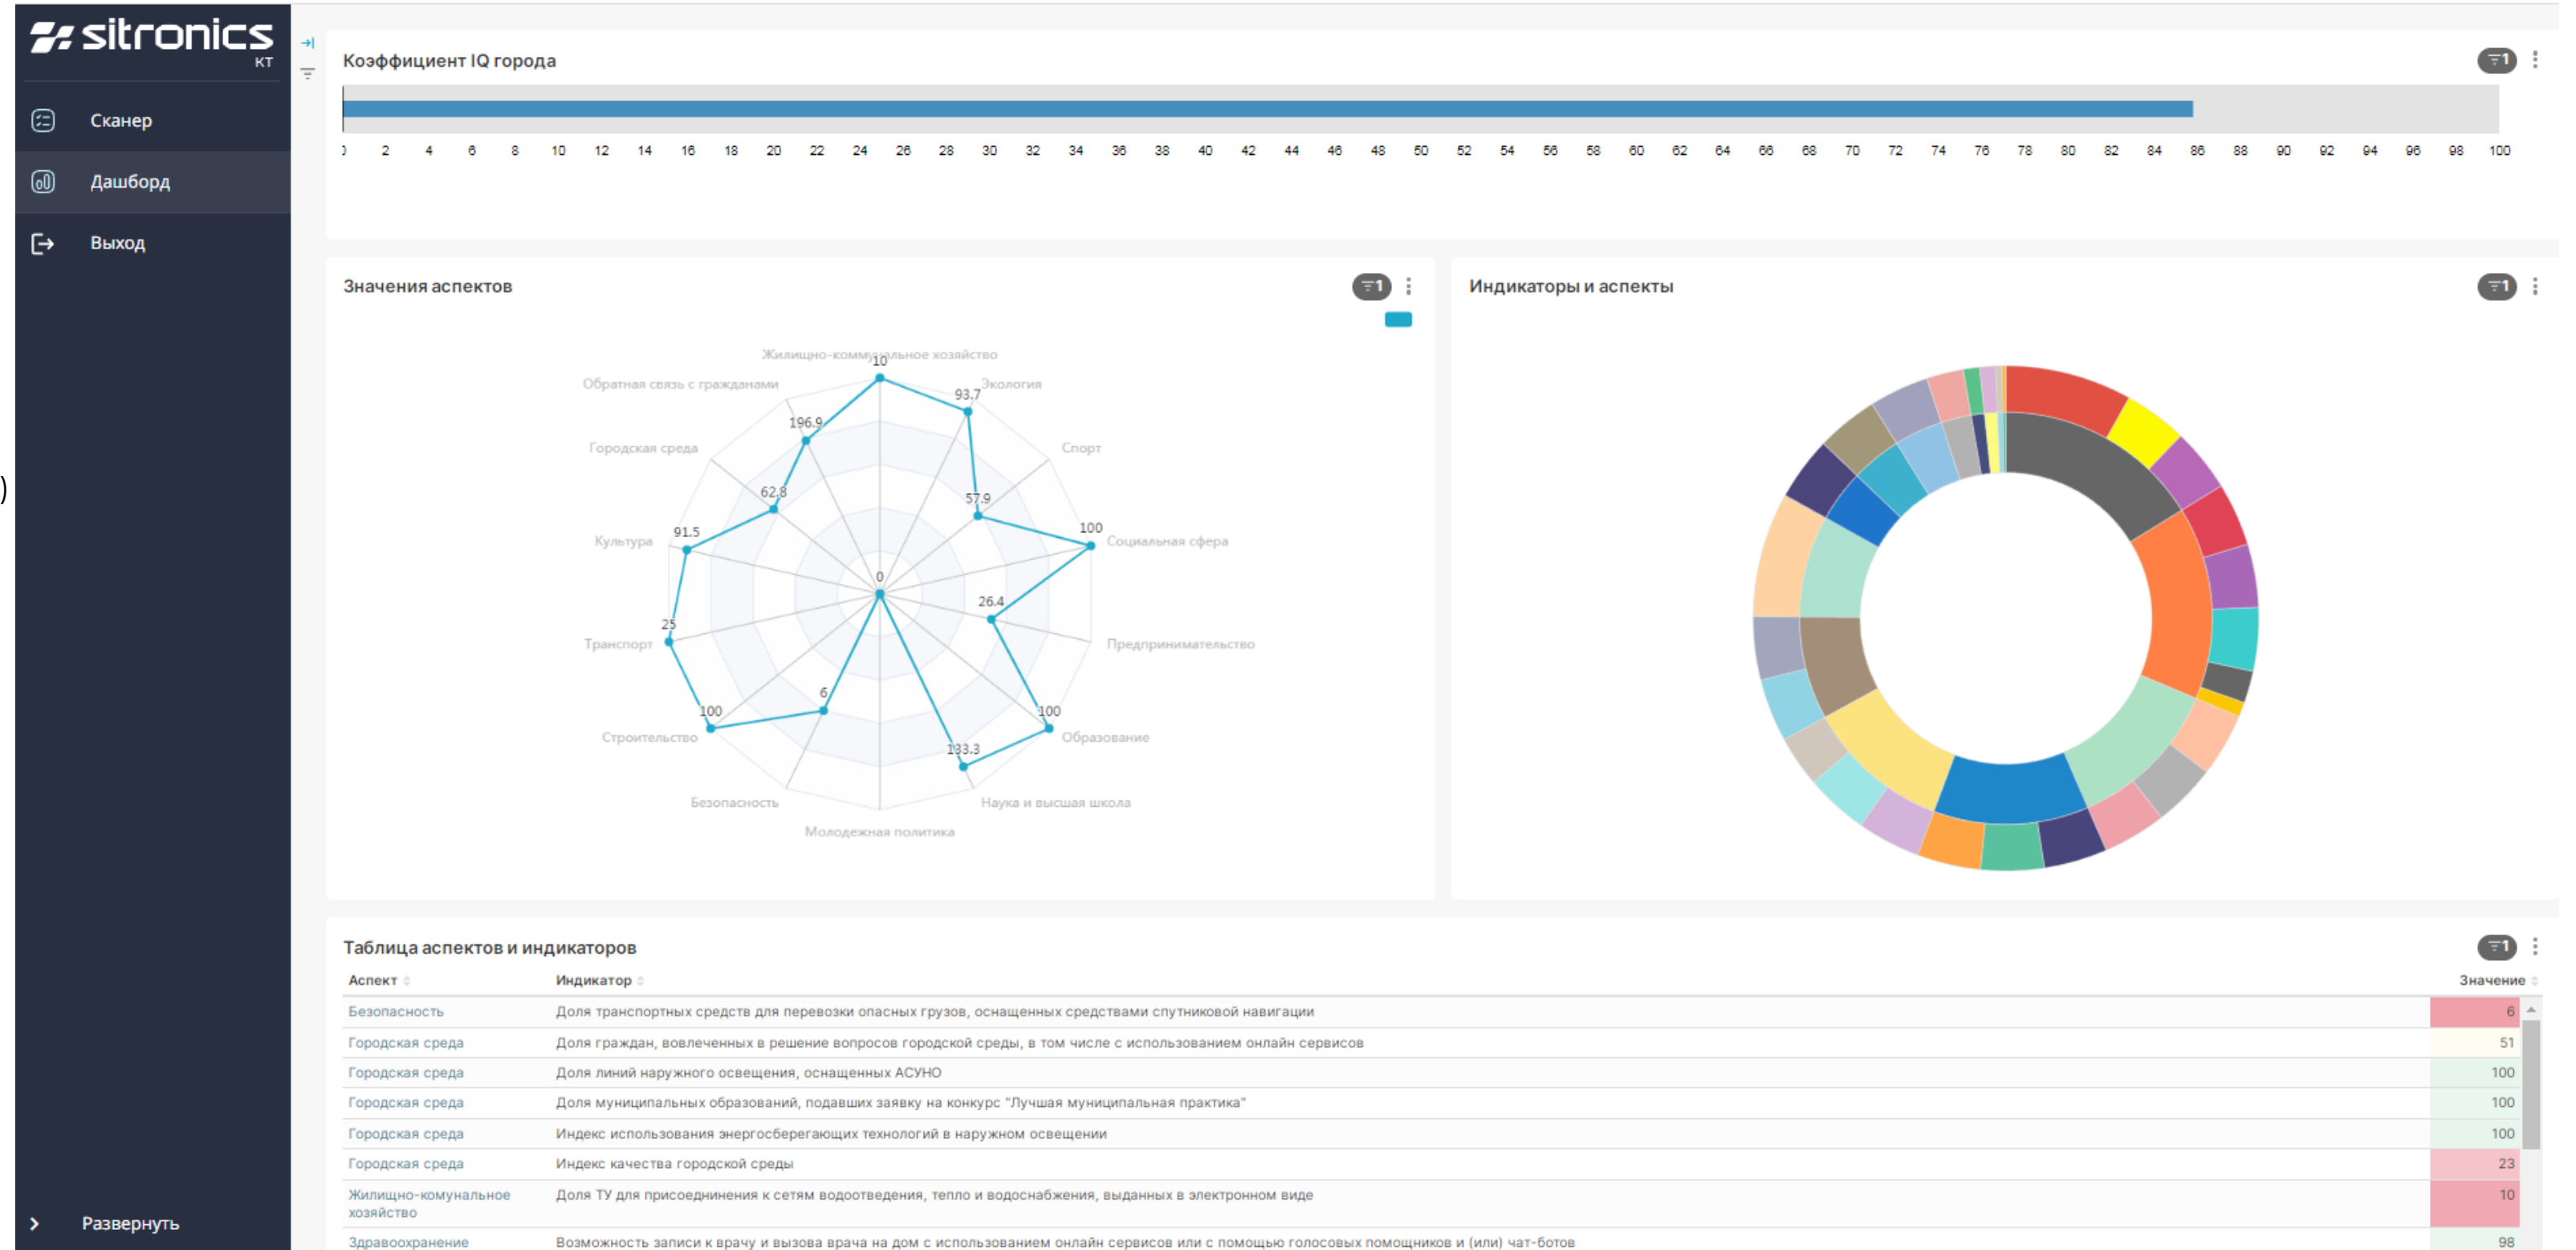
sitronics КТ

Сканер

Дашборд

Выход

Развернуть

Коэффициент IQ города

0 2 4 6 8 10 12 14 16 18 20 22 24 26 28 30 32 34 36 38 40 42 44 46 48 50 52 54 56 58 60 62 64 66 68 70 72 74 76 78 80 82 84 86 88 90 92 94 96 98 100

Значения аспектов

Жилищно-коммунальное хозяйство
10
Экология
93.7
Спорт
57.9
Социальная сфера
100
Предпринимательство
26.4
Образование
100
Наука и высшая школа
133.3
Молодежная политика
Безопасность
6
Строительство
100
Транспорт
25
Культура
91.5
Городская среда
62.8
Обратная связь с гражданами
196.9
0

Индикаторы и аспекты

Таблица аспектов и индикаторов

| Аспект | Индикатор | Значение |
|---|---|---|
| Безопасность | Доля транспортных средств для перевозки опасных грузов, оснащенных средствами спутниковой навигации | 6 |
| Городская среда | Доля граждан, вовлеченных в решение вопросов городской среды, в том числе с использованием онлайн сервисов | 51 |
| Городская среда | Доля линий наружного освещения, оснащенных АСУНО | 100 |
| Городская среда | Доля муниципальных образований, подавших заявку на конкурс "Лучшая муниципальная практика" | 100 |
| Городская среда | Индекс использования энергосберегающих технологий в наружном освещении | 100 |
| Городская среда | Индекс качества городской среды | 23 |
| Жилищно-комунальное хозяйство | Доля ТУ для присоеднинения к сетям водоотведения, тепло и водоснабжения, выданных в электронном виде | 10 |
| Здравоохранение | Возможность записи к врачу и вызова врача на дом с использованием онлайн сервисов или с помощью голосовых помощников и (или) чат-ботов | 98 |